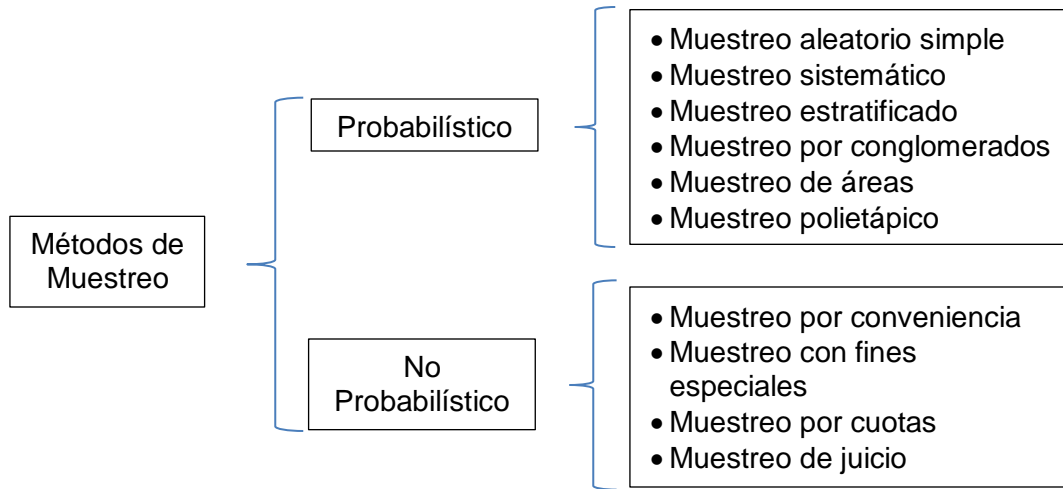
Métodos de Muestreo

Probabilístico

- Muestreo aleatorio simple
- Muestreo sistemático
- Muestreo estratificado
- Muestreo por conglomerados
- Muestreo de áreas
- Muestreo polietápico

No Probabilístico

- Muestreo por conveniencia
- Muestreo con fines especiales
- Muestreo por cuotas
- Muestreo de juicio